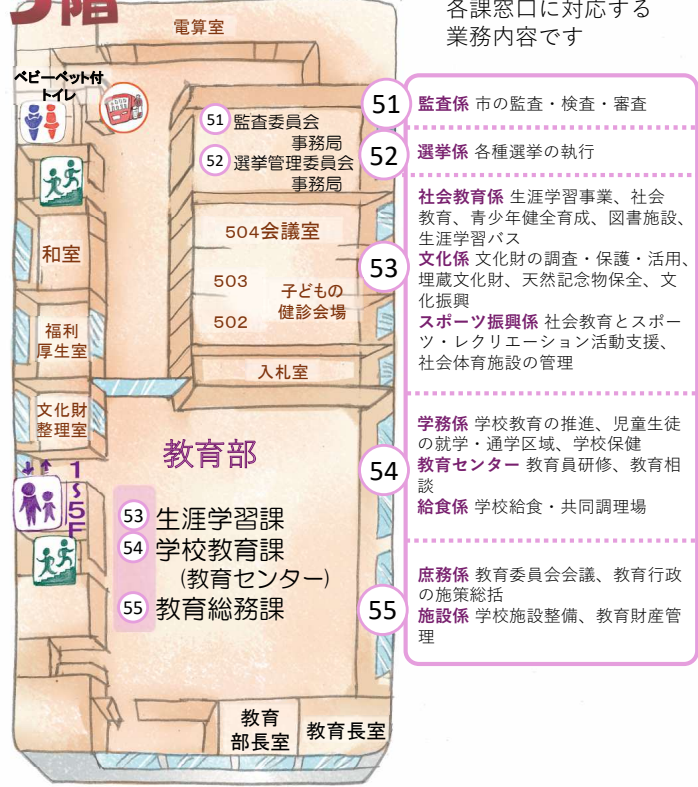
5階

電算室

ベビーペット付トイレ

51 監査委員会事務局
52 選挙管理委員会事務局

504会議室
503
502
子どもの健診会場
入札室

和室
福利厚生室
文化財整理室

1~5F

教育部
53 生涯学習課
54 学校教育課（教育センター）
55 教育総務課

教育部長室
教育長室

各課窓口に対応する業務内容です

51 監査係 市の監査・検査・審査

52 選挙係 各種選挙の執行

53 社会教育係 生涯学習事業、社会教育、青少年健全育成、図書施設、生涯学習バス
文化係 文化財の調査・保護・活用、埋蔵文化財、天然記念物保全、文化振興
スポーツ振興係 社会教育とスポーツ・レクリエーション活動支援、社会体育施設の管理

54 学務係 学校教育の推進、児童生徒の就学・通学区域、学校保健
教育センター 教育員研修、教育相談
給食係 学校給食・共同調理場

55 庶務係 教育委員会会議、教育行政の施策総括
施設係 学校施設整備、教育財産管理